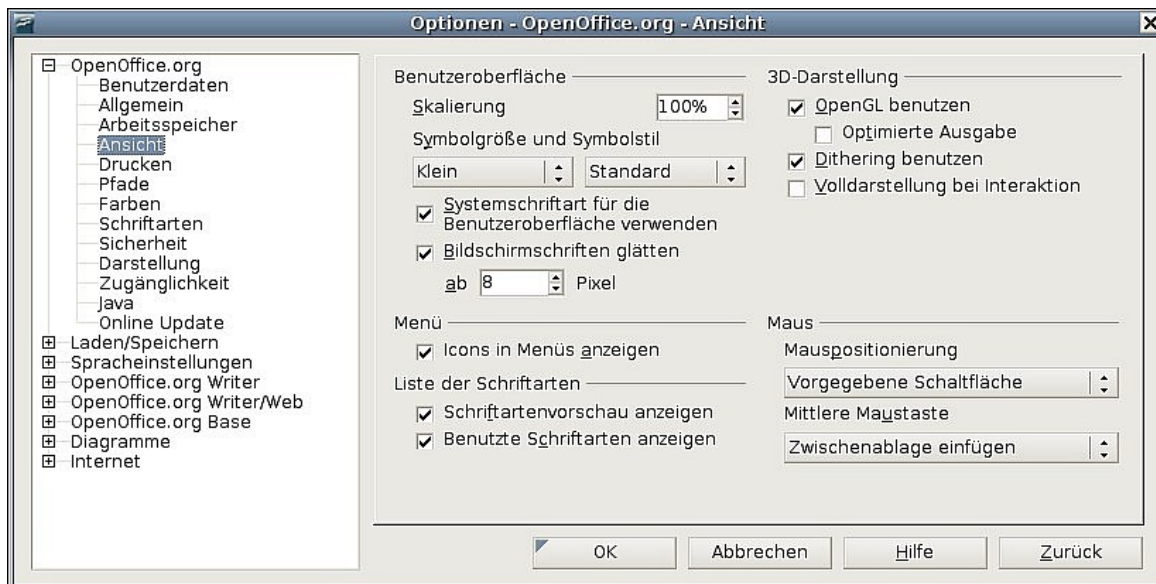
Optionen - OpenOffice.org - Ansicht

OpenOffice.org
Benutzerdaten
Allgemein
Arbeitsspeicher
Ansicht
Drucken
Pfade
Farben
Schriftarten
Sicherheit
Darstellung
Zugänglichkeit
Java
Online Update
Laden/Speichern
Spracheinstellungen
OpenOffice.org Writer
OpenOffice.org Writer/Web
OpenOffice.org Base
Diagramme
Internet

Benutzeroberfläche
Skalierung 100%
Symbolgröße und Symbolstil
Klein
Standard
Systemschriftart für die Benutzeroberfläche verwenden
Bildschirmschriften glätten
ab 8 Pixel

3D-Darstellung
OpenGL benutzen
Optimierte Ausgabe
Dithering benutzen
Volldarstellung bei Interaktion

Menü
Icons in Menüs anzeigen

Liste der Schriftarten
Schriftartenvorschau anzeigen
Benutzte Schriftarten anzeigen

Maus
Mauspositionierung
Vorgegebene Schaltfläche
Mittlere Maustaste
Zwischenablage einfügen

OK
Abbrechen
Hilfe
Zurück